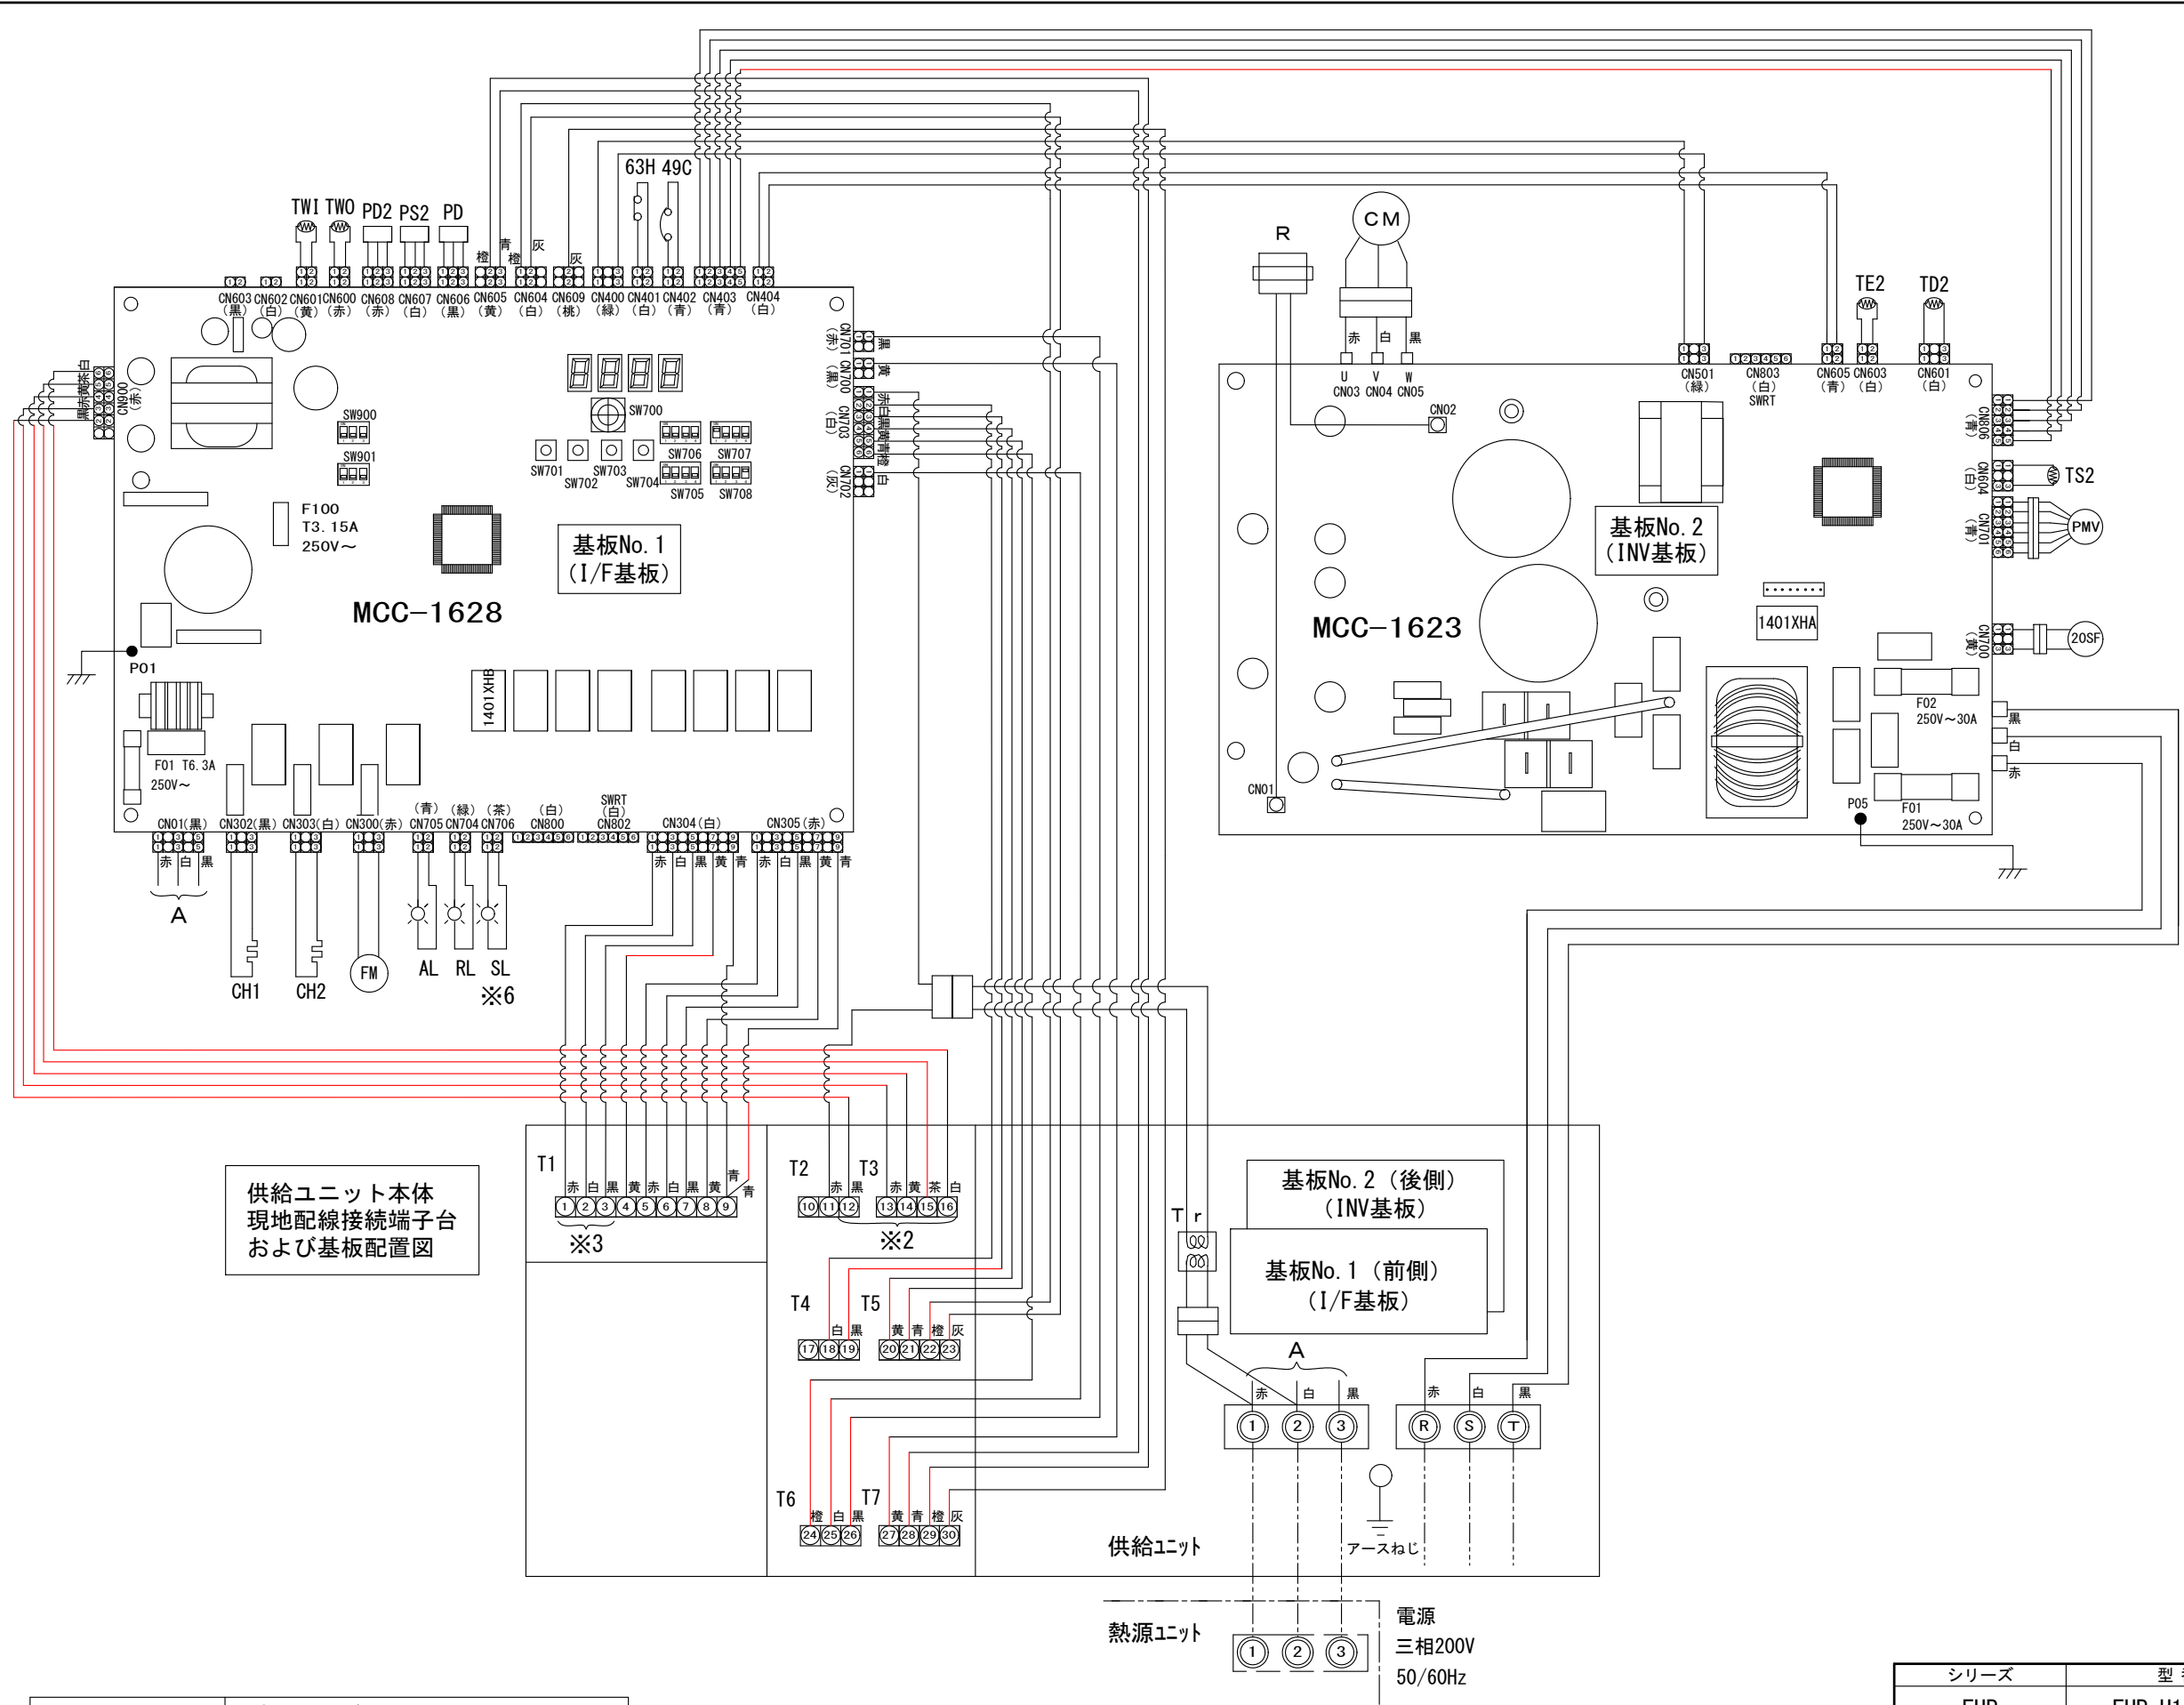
TWI TWO PD2 PS2 PD 63H 49C

橙 青 橙 灰 灰

CN603（黒） CN602（白） CN601（黄） CN600（赤） CN608（赤） CN607（白） CN606（黒） CN605（黄） CN604（白） CN609（桃） CN400（緑） CN401（白） CN402（青） CN403（青） CN404（白）

CN900（赤） 黒黄茶白 赤

CN701（赤） CN700（黒） CN703（白） CN702（灰）

SW900 SW901 SW700 SW701 SW702 SW703 SW704 SW706 SW705 SW707 SW708

F100 T3.15A 250V～

基板No.1 （I/F基板）

MCC−1628

P01

1401XHB

F01 T6.3A 250V～

CN01（黒） CN302（黒） CN303（白） CN300（赤） （青）CN705 （緑）CN704 （茶）CN706 （白）CN800 SWRT（白）CN802 CN304（白） CN305（赤）

赤 白 黒 赤 白 黒 黄 青 赤 白 黒 黄 青

A

CH1 CH2 FM AL RL SL ※6

R CM

赤 白 黒 U CN03 V CN04 W CN05

CN02

CN501（緑） CN803（白） SWRT CN605（青） CN603（白） CN601（白）

TE2 TD2

CN806（青） CN604（白） TS2 CN701（青） PMV CN700（黄） 20SF

基板No.2 （INV基板）

1401XHA

MCC−1623

F02 250V～30A 黒 白 赤

CN01 P05 F01 250V～30A

供給ユニット本体 現地配線接続端子台 および基板配置図

T1 赤 白 黒 黄 赤 白 黒 黄 青 青 1 2 3 4 5 6 7 8 9 ※3

T2 T3 赤 黒 赤 黄 茶 白 10 11 12 13 14 15 16 ※2

T4 T5 白 黒 黄 青 橙 灰 17 18 19 20 21 22 23

T6 T7 橙 白 黒 黄 青 橙 灰 24 25 26 27 28 29 30

Tr

基板No.2（後側） （INV基板）

基板No.1（前側） （I/F基板）

A 赤 白 黒 1 2 3

赤 白 黒 R S T

アースねじ

供給ユニット

熱源ユニット 1 2 3

電源 三相200V 50/60Hz

| シリーズ | 型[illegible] |
|---|---|
| EHP | EHP-H1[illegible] |